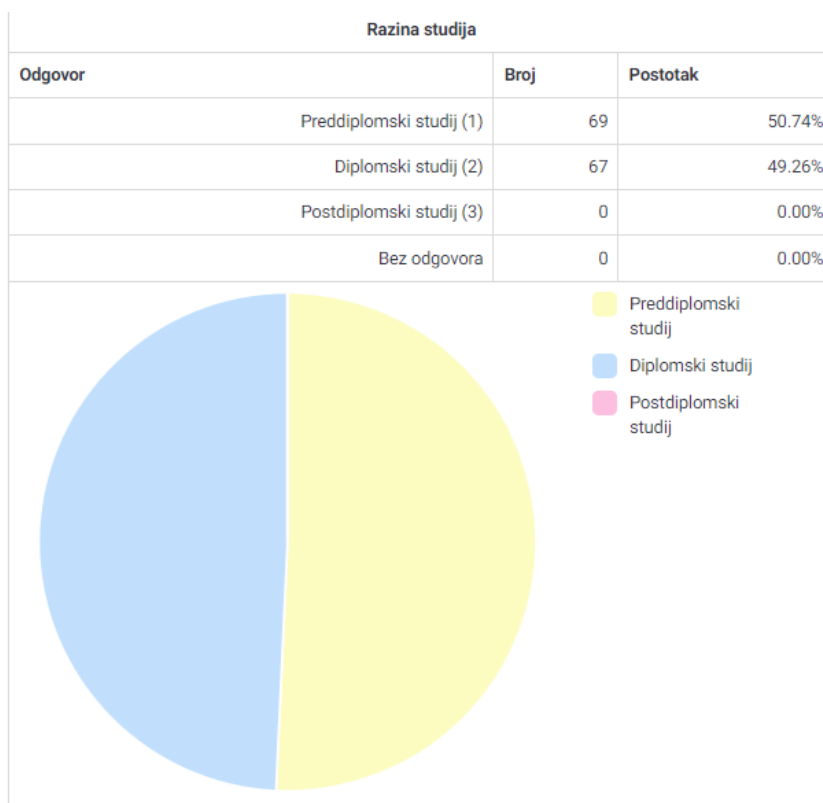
Razina studija

| Odgovor | Broj | Postotak |
|---|---|---|
| Preddiplomski studij (1) | 69 | 50.74% |
| Diplomski studij (2) | 67 | 49.26% |
| Postdiplomski studij (3) | 0 | 0.00% |
| Bez odgovora | 0 | 0.00% |

Preddiplomski studij
Diplomski studij
Postdiplomski studij